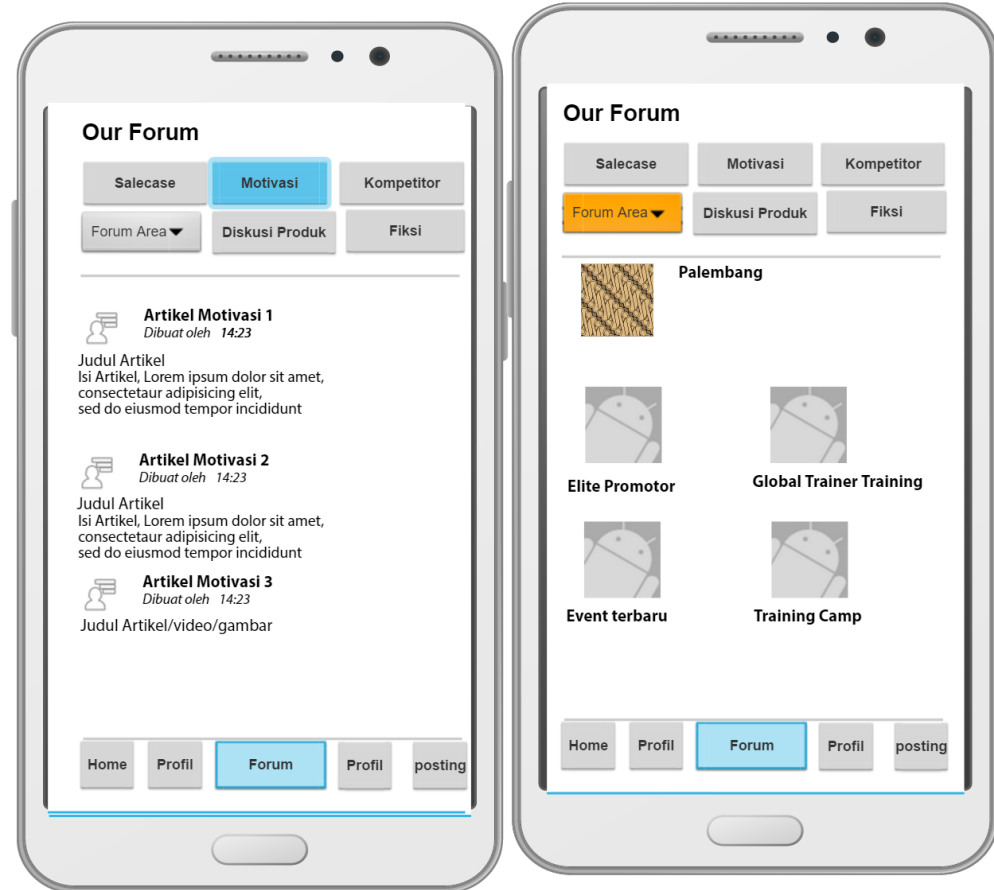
Our Forum

Salecase
Motivasi
Kompetitor
Forum Area
Diskusi Produk
Fiksi

Artikel Motivasi 1
Dibuat oleh 14:23

Judul Artikel
Isi Artikel, Lorem ipsum dolor sit amet, consectetaur adipisicing elit, sed do eiusmod tempor incididunt

Artikel Motivasi 2
Dibuat oleh 14:23

Judul Artikel
Isi Artikel, Lorem ipsum dolor sit amet, consectetaur adipisicing elit, sed do eiusmod tempor incididunt

Artikel Motivasi 3
Dibuat oleh 14:23

Judul Artikel/video/gambar

Home
Profil
Forum
Profil
posting

Our Forum

Salecase
Motivasi
Kompetitor
Forum Area
Diskusi Produk
Fiksi

Palembang

Elite Promotor
Global Trainer Training
Event terbaru
Training Camp

Home
Profil
Forum
Profil
posting